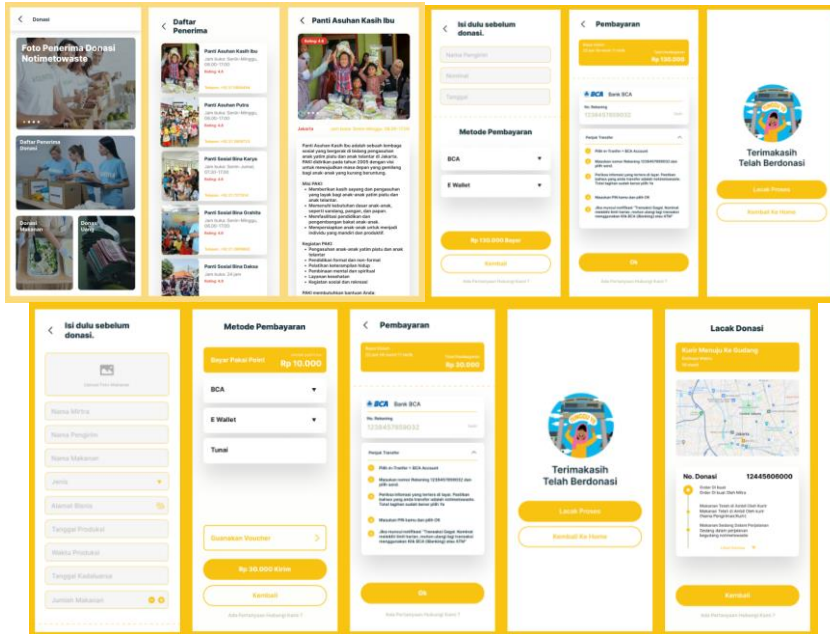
Donasi

Foto Penerima Donasi Notimetowaste

Daftar Penerima Donasi

Donasi Makanan

Donasi Uang

Daftar Penerima

Panti Asuhan Kasih Ibu

Rating: 4.8

Panti Asuhan Putra

Rating: 4.5

Panti Sosial Bina Karya

Rating: 4.6

Panti Sosial Bina Grahita

Rating: 4.6

Panti Sosial Bina Daksa

Rating: 4.9

Panti Asuhan Kasih Ibu

Rating: 4.8

Jakarta

Panti Asuhan Kasih Ibu adalah sebuah lembaga sosial yang bergerak di bidang pengasuhan anak yatim piatu dan anak telantar di Jakarta.

Misi PAKI

Kegiatan PAKI

PAKI membutuhkan bantuan Anda

Isi dulu sebelum donasi.

Nama Pengirim

Nominal

Tanggal

Metode Pembayaran

BCA

E Wallet

Rp 150.000 Bayar

Kembali

Ada Pertanyaan Hubungi Kami ?

Pembayaran

Rp 150.000

BCA Bank BCA

No. Rekening

1234567890632

Panduan Transfer

Ok

Ada Pertanyaan Hubungi Kami ?

Terimakasih Telah Berdonasi

Lacak Proses

Kembali Ke Home

Isi dulu sebelum donasi.

Nama Mitra

Nama Pengirim

Nama Makanan

Jenis

Alamat Mitra

Tanggal Produksi

Waktu Produksi

Tanggal Kadaluarsa

Jumlah Makanan

Metode Pembayaran

Bayar Pakai Poin!

Rp 10.000

BCA

E Wallet

Tunai

Gunakan Voucher

Rp 30.000 Kirim

Kembali

Ada Pertanyaan Hubungi Kami ?

Pembayaran

Rp 30.000

BCA Bank BCA

No. Rekening

1234567890632

Panduan Transfer

Ok

Ada Pertanyaan Hubungi Kami ?

Terimakasih Telah Berdonasi

Lacak Proses

Kembali Ke Home

Lacak Donasi

Kurir Menuju Ke Gudang

No. Donasi 12445606000

Kembali

Ada Pertanyaan Hubungi Kami ?